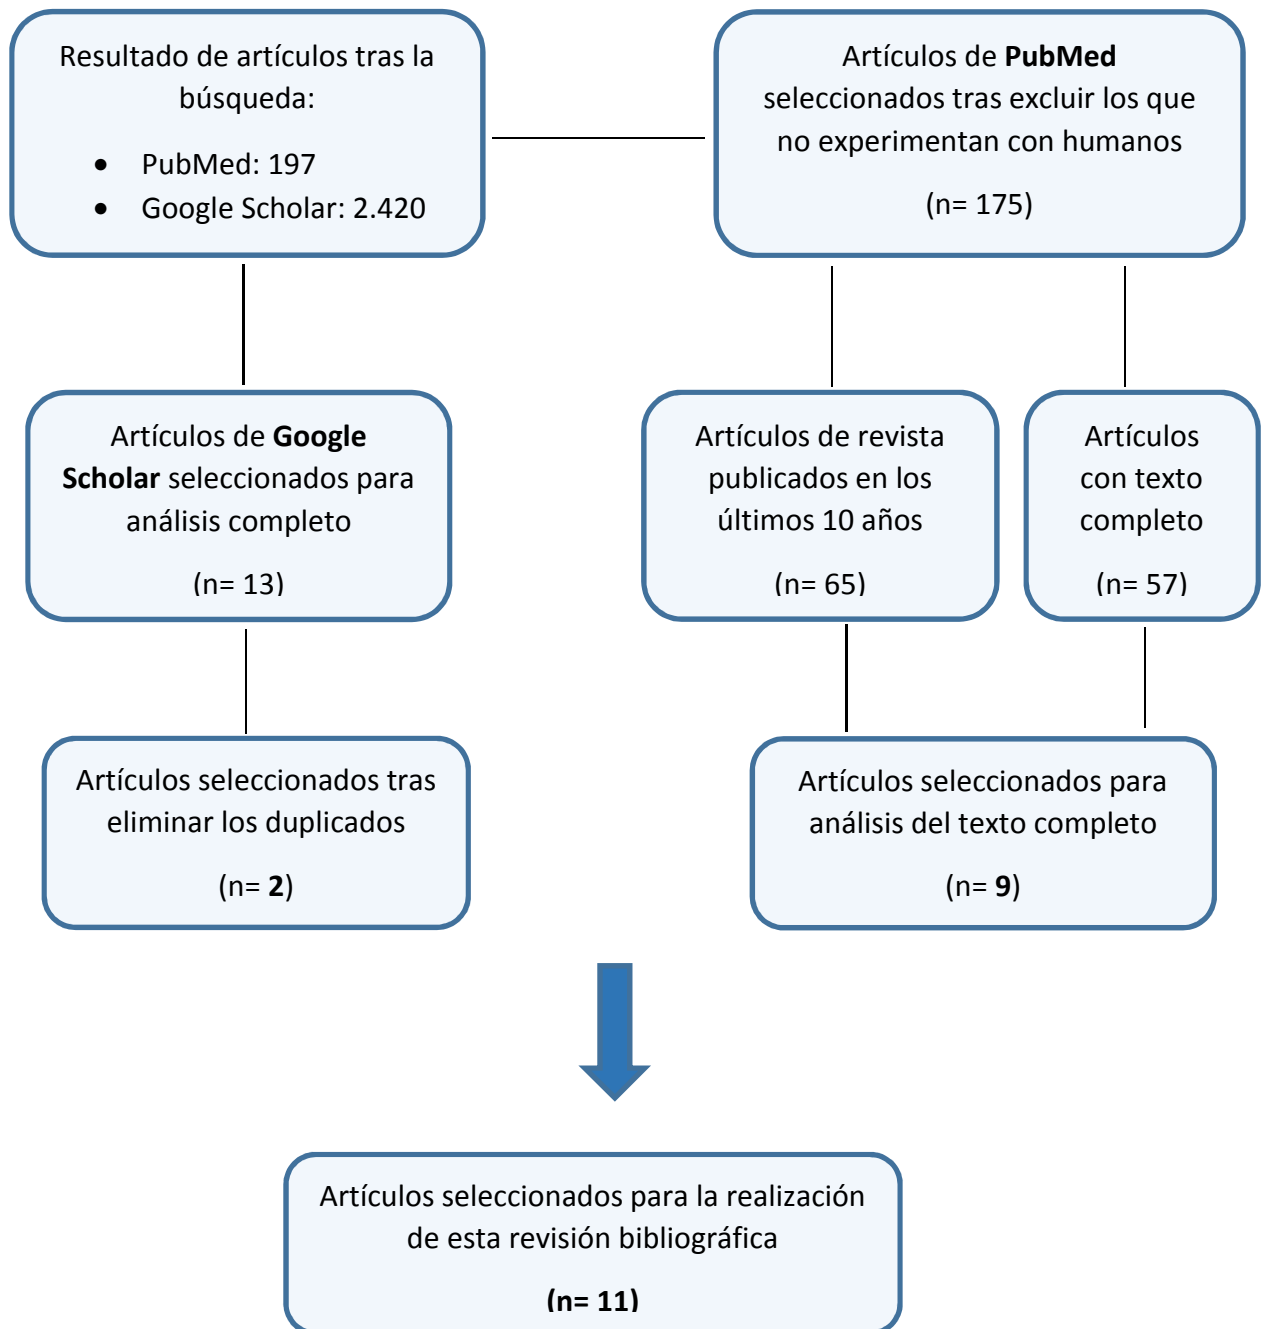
Resultado de artículos tras la búsqueda:

- PubMed: 197
- Google Scholar: 2.420

Artículos de **PubMed** seleccionados tras excluir los que no experimentan con humanos

(n= 175)

Artículos de **Google Scholar** seleccionados para análisis completo

(n= 13)

Artículos de revista publicados en los últimos 10 años

(n= 65)

Artículos con texto completo

(n= 57)

Artículos seleccionados tras eliminar los duplicados

(n= **2**)

Artículos seleccionados para análisis del texto completo

(n= **9**)

Artículos seleccionados para la realización de esta revisión bibliográfica

**(n= 11)**